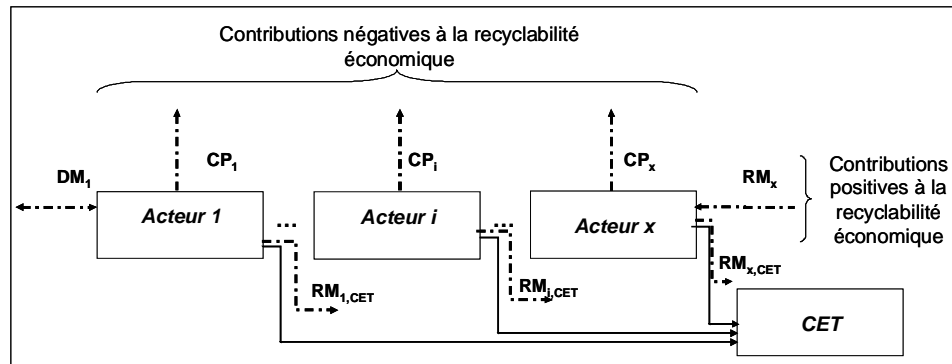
Contributions négatives à la recyclabilité économique

$DM_1$

$CP_1$

Acteur 1

...

$RM_{1,CET}$

$CP_i$

Acteur i

...

$RM_{i,CET}$

$CP_x$

Acteur x

$RM_x$

$RM_{x,CET}$

Contributions positives à la recyclabilité économique

CET